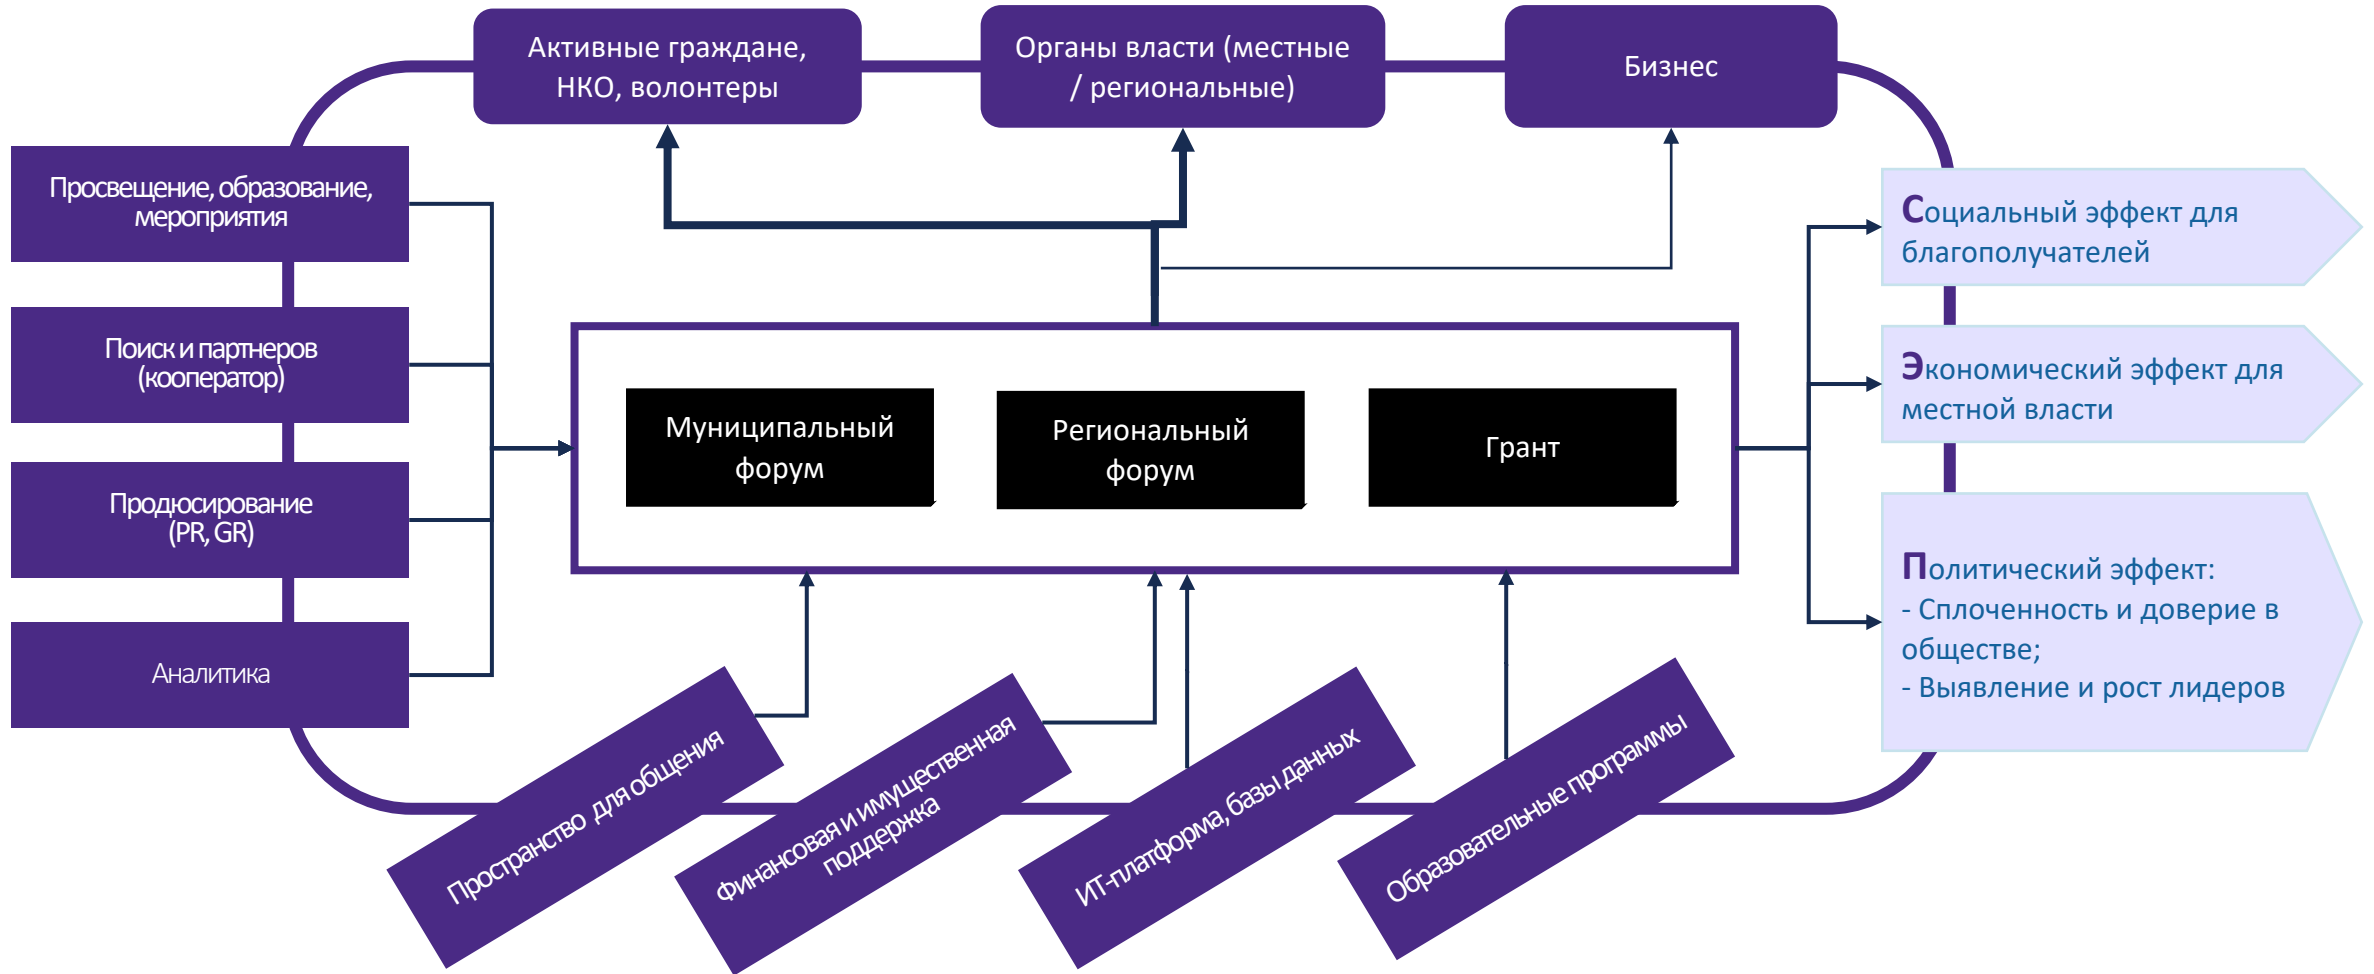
Активные граждане, НКО, волонтеры

Органы власти (местные / региональные)

Бизнес

Просвещение, образование, мероприятия

Поиск и партнеров (кооператор)

Продюсирование (PR, GR)

Аналитика

Муниципальный форум

Региональный форум

Грант

Социальный эффект для благополучателей

Экономический эффект для местной власти

Политический эффект:
- Сплоченность и доверие в обществе;
- Выявление и рост лидеров

Пространство для общения

Финансовая и имущественная поддержка

ИТ-платформа, базы данных

Образовательные программы